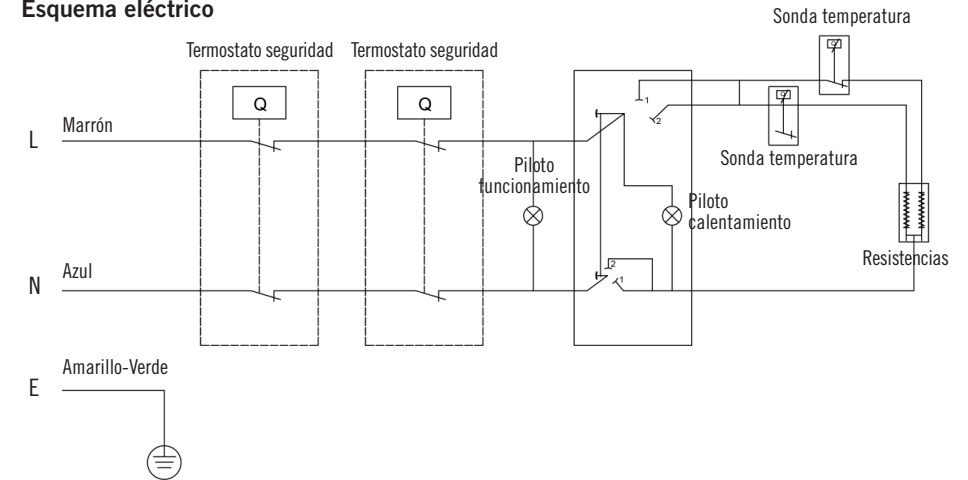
Esquema eléctrico

Sonda temperatura

Termostato seguridad

Termostato seguridad

Q

Q

L

Marrón

1

2

Sonda temperatura

Piloto funcionamiento

Piloto calentamiento

Resistencias

N

Azul

2

1

E

Amarillo-Verde